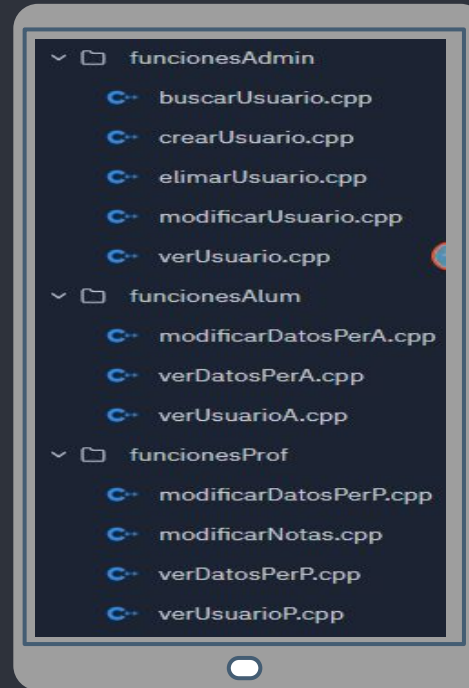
funcionesAdmin
buscarUsuario.cpp
crearUsuario.cpp
elimarUsuario.cpp
modificarUsuario.cpp
verUsuario.cpp
funcionesAlum
modificarDatosPerA.cpp
verDatosPerA.cpp
verUsuarioA.cpp
funcionesProf
modificarDatosPerP.cpp
modificarNotas.cpp
verDatosPerP.cpp
verUsuarioP.cpp